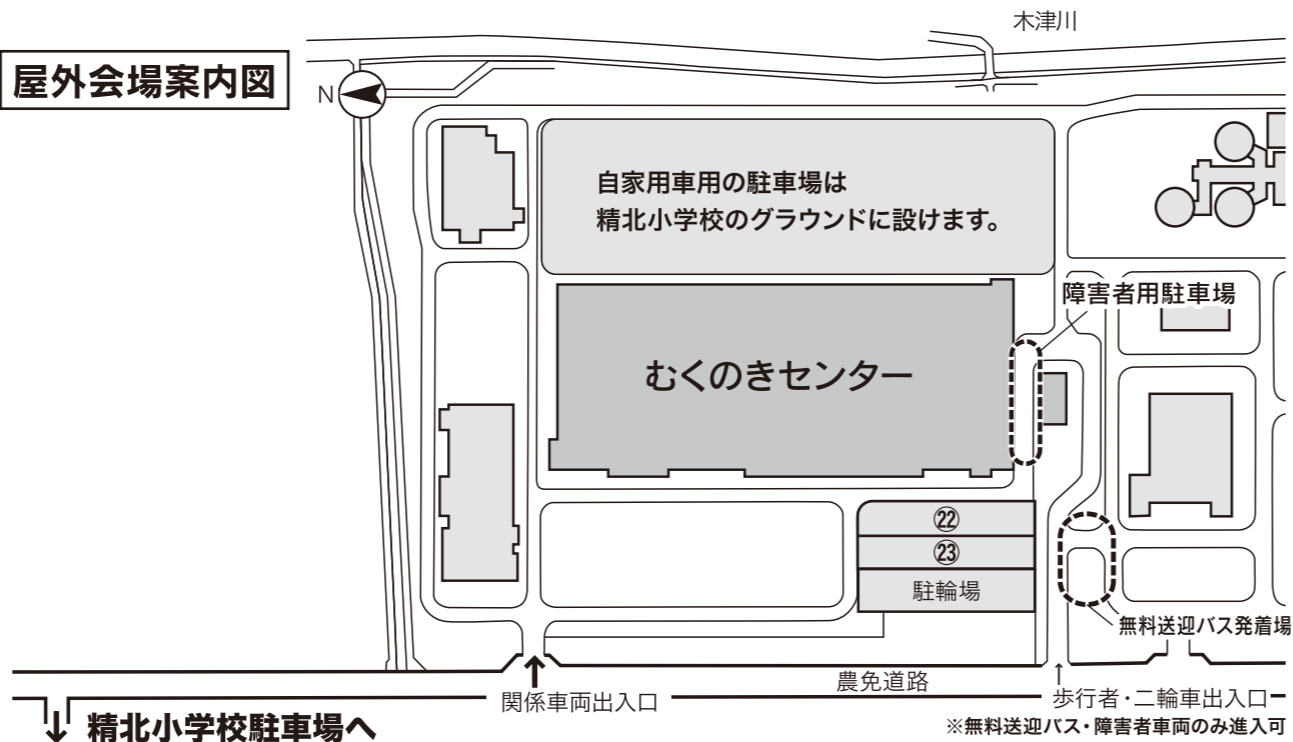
屋外会場案内図

N

木津川

自家用車用の駐車場は
精北小学校のグラウンドに設けます。

障害者用駐車場

むくのきセンター

㉒
㉓
駐輪場

無料送迎バス発着場

農免道路

関係車両出入口

歩行者・二輪車出入口
※無料送迎バス・障害者車両のみ進入可

精北小学校駐車場へ